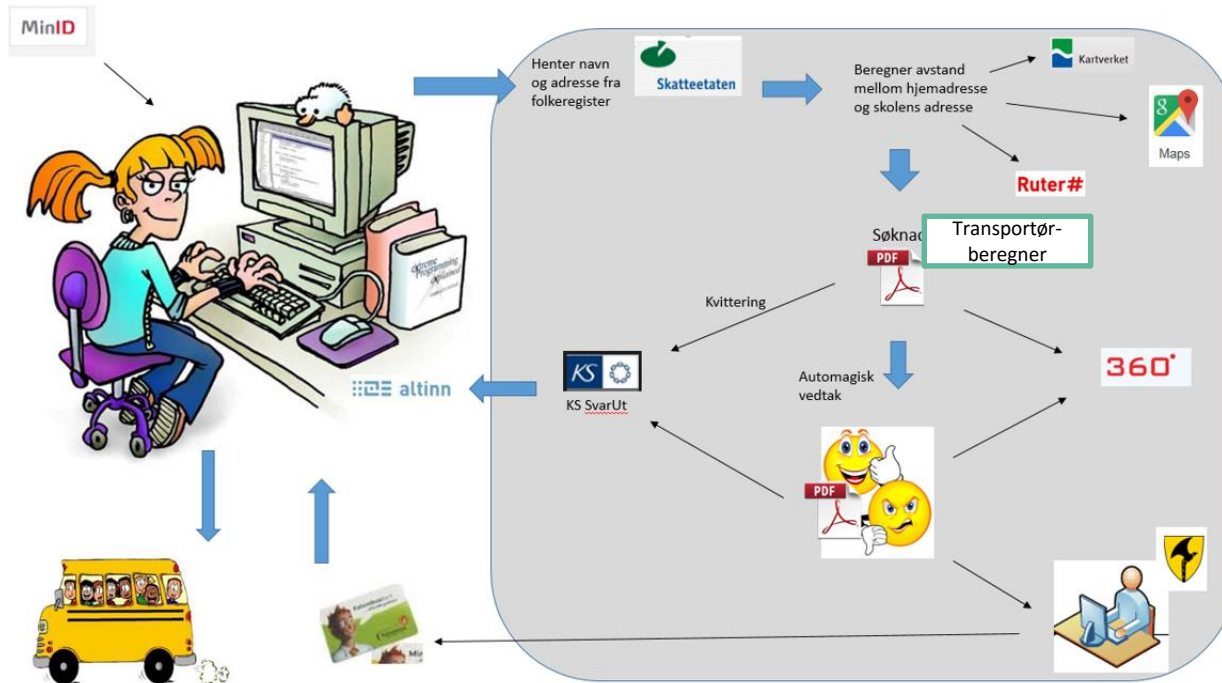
MinID

Henter navn og adresse fra folkeregister

Skatteetaten

Beregner avstand mellom hjemadresse og skolens adresse

Kartverket

Maps

Ruter#

Søknad

Transportør-beregner

PDF

Kvittering

360°

altinn

KS

KS SvarUt

Automagisk vedtak

PDF